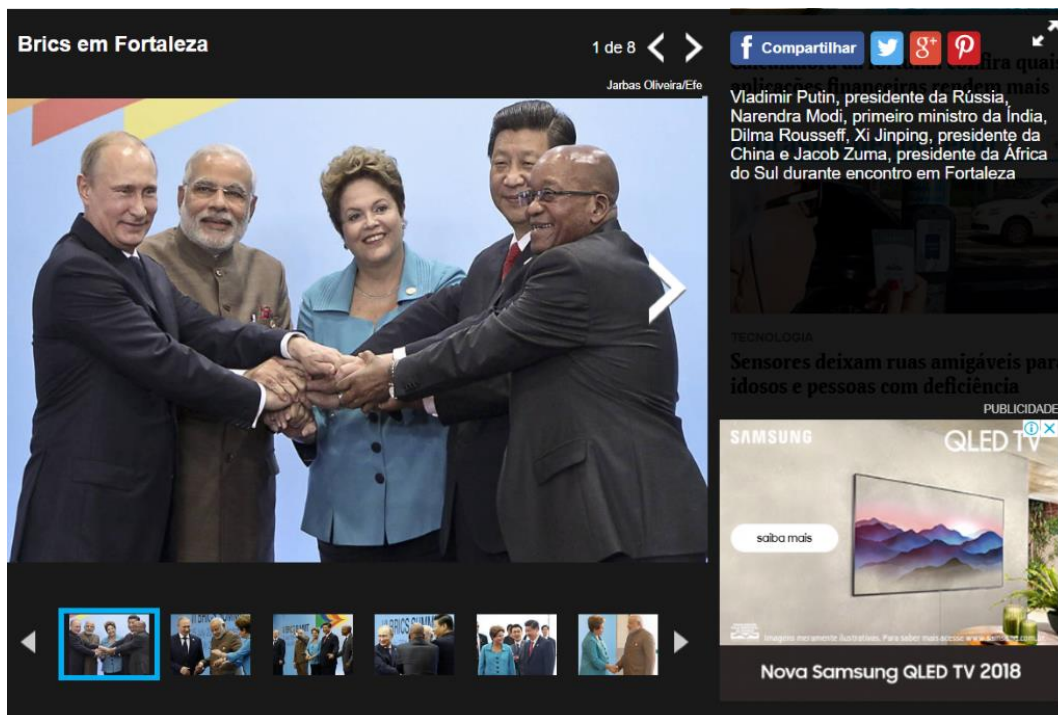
Brics em Fortaleza

1 de 8

Jarbas Oliveira/Efe

Compartilhar

Vladimir Putin, presidente da Rússia, Narendra Modi, primeiro ministro da Índia, Dilma Rousseff, Xi Jinping, presidente da China e Jacob Zuma, presidente da África do Sul durante encontro em Fortaleza

TECNOLOGIA

Sensores deixam ruas amigáveis para idosos e pessoas com deficiência

PUBLICIDADE

SAMSUNG

QLED TV

saiba mais

Imagens meramente ilustrativas. Para saber mais acesse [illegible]

Nova Samsung QLED TV 2018